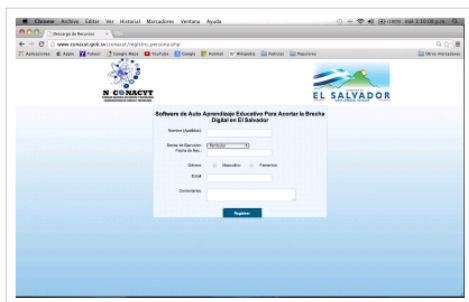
Chrome Archivo Editar Ver Historial Marcadores Ventana Ayuda

Descarga de Recursos

www.conacyt.gob.sv/conacyt/registro_persona.php

Aplicaciones Apple Yahoo! Google Maps YouTube Google Hotmail Wikipedia Noticias Populares

Otros marcadores

N CONACYT

EL SALVADOR

Software de Auto Aprendizaje Educativo Para Acortar la Brecha Digital en El Salvador

Nombre (Apellidos):

Sector de Ejecución: Particular

Fecha de Nac.:

Género: Masculino Femenino

Email:

Comentarios:

Registrar